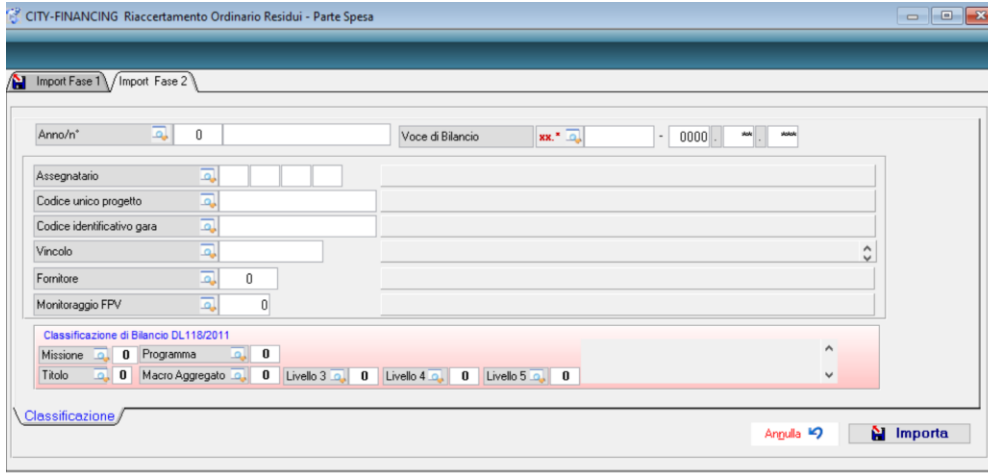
CITY-FINANCING Riaccertamento Ordinario Residui - Parte Spesa

Import Fase 1
Import Fase 2

Anno/n° 0
Voce di Bilancio xx.* - 0000 . ** . ***

Assegnatario
Codice unico progetto
Codice identificativo gara
Vincolo
Fornitore 0
Monitoraggio FPV 0

Classificazione di Bilancio DL118/2011
Missione 0 Programma 0
Titolo 0 Macro Aggregato 0 Livello 3 0 Livello 4 0 Livello 5 0

Classificazione

Annulla
Importa